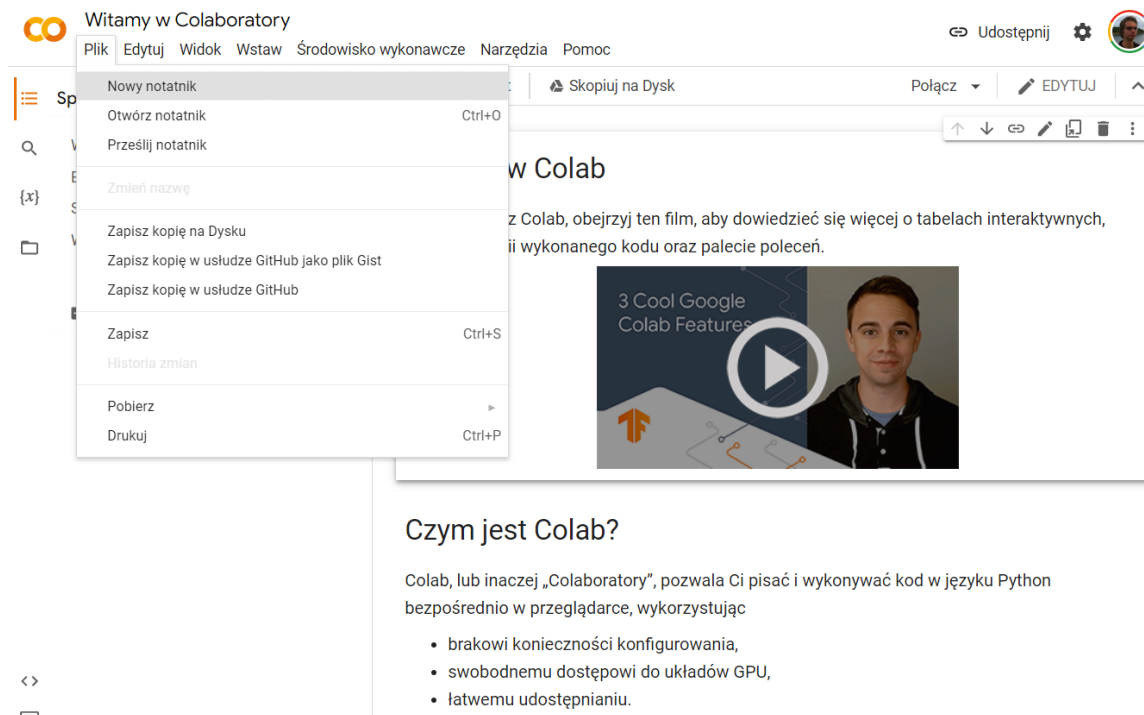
CO Witamy w Colaboratory

Plik Edytuj Widok Wstaw Środowisko wykonawcze Narzędzia Pomoc

Udostępnij

Sp

W
E
S
W

Nowy notatnik
Otwórz notatnik Ctrl+O
Prześlij notatnik
Zmień nazwę
Zapisz kopię na Dysku
Zapisz kopię w usłudze GitHub jako plik Gist
Zapisz kopię w usłudze GitHub
Zapisz Ctrl+S
Historia zmian
Pobierz
Drukuj Ctrl+P

Skopiuj na Dysk

Połącz EDYTUJ

w Colab

z Colab, obejrzyj ten film, aby dowiedzieć się więcej o tabelach interaktywnych, ii wykonanego kodu oraz palecie poleceń.

3 Cool Google Colab Features

Czym jest Colab?

Colab, lub inaczej „Colaboratory", pozwala Ci pisać i wykonywać kod w języku Python bezpośrednio w przeglądarce, wykorzystując

- brakowi konieczności konfigurowania,
- swobodnemu dostępowi do układów GPU,
- łatwemu udostępnianiu.